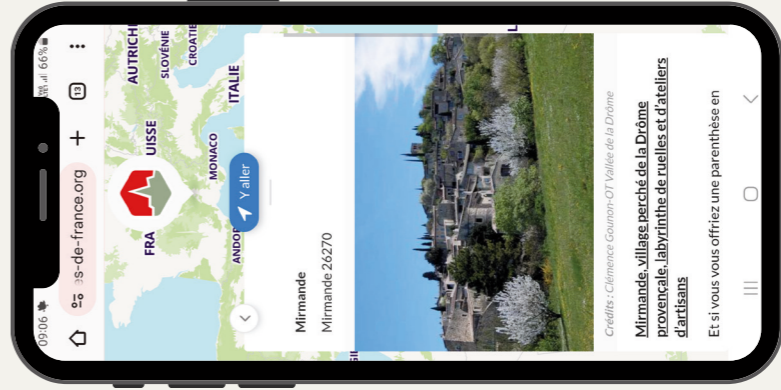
09:06
66%
es-de-france.org
13
AUTRICHE
SLOVÉNIE
CROATIE
ITALIE
SUISSE
FRA
MONACO
ANDO
Y aller
Mirmande
Mirmande 26270
Crédits : Clémence Gounon-OT Vallée de la Drôme
Mirmande, village perché de la Drôme provençale, labyrinthe de ruelles et d'ateliers d'artisans
Et si vous vous offriez une parenthèse en